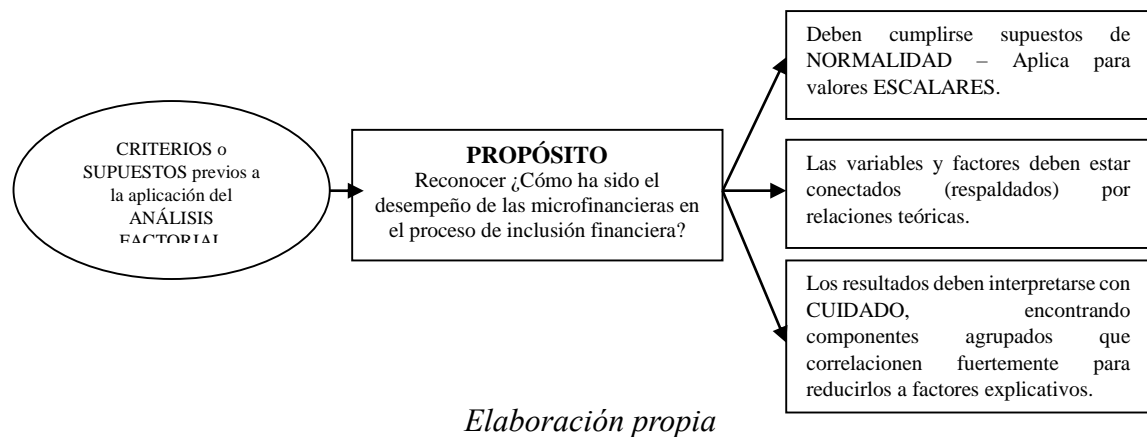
CRITERIOS o SUPUESTOS previos a la aplicación del ANÁLISIS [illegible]

PROPÓSITO
Reconocer ¿Cómo ha sido el desempeño de las microfinancieras en el proceso de inclusión financiera?

Deben cumplirse supuestos de NORMALIDAD – Aplica para valores ESCALARES.

Las variables y factores deben estar conectados (respaldados) por relaciones teóricas.

Los resultados deben interpretarse con CUIDADO, encontrando componentes agrupados que correlacionen fuertemente para reducirlos a factores explicativos.

Elaboración propia